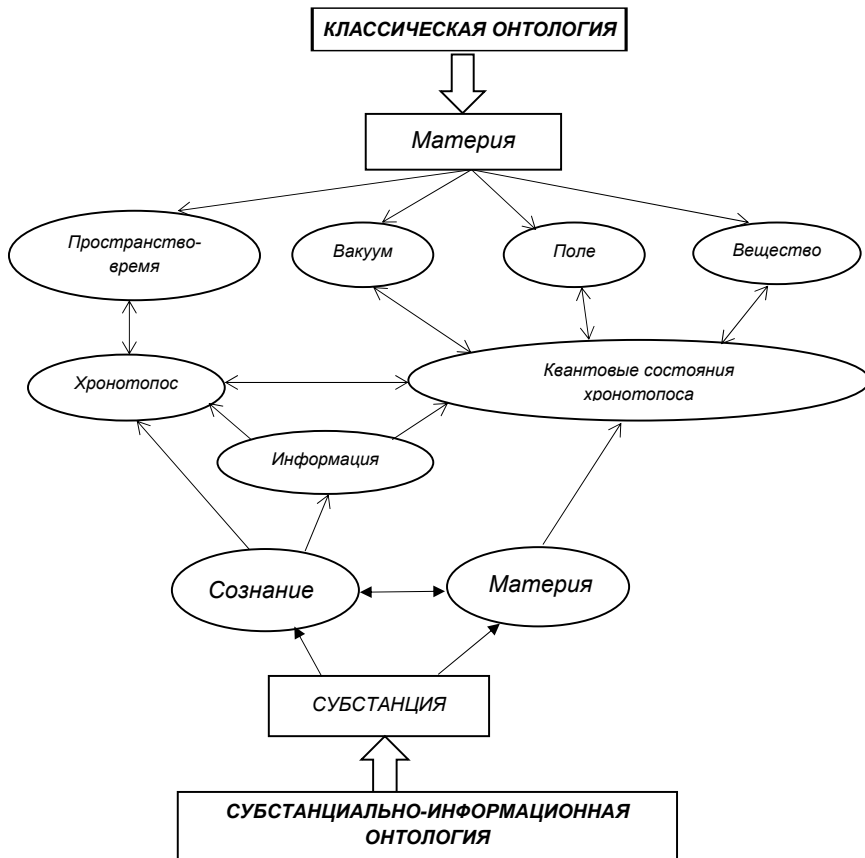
КЛАССИЧЕСКАЯ ОНТОЛОГИЯ

Материя

Пространство-время

Вакуум

Поле

Вещество

Хронотопос

Квантовые состояния хронотопоса

Информация

Сознание

Материя

СУБСТАНЦИЯ

СУБСТАНЦИАЛЬНО-ИНФОРМАЦИОННАЯ ОНТОЛОГИЯ